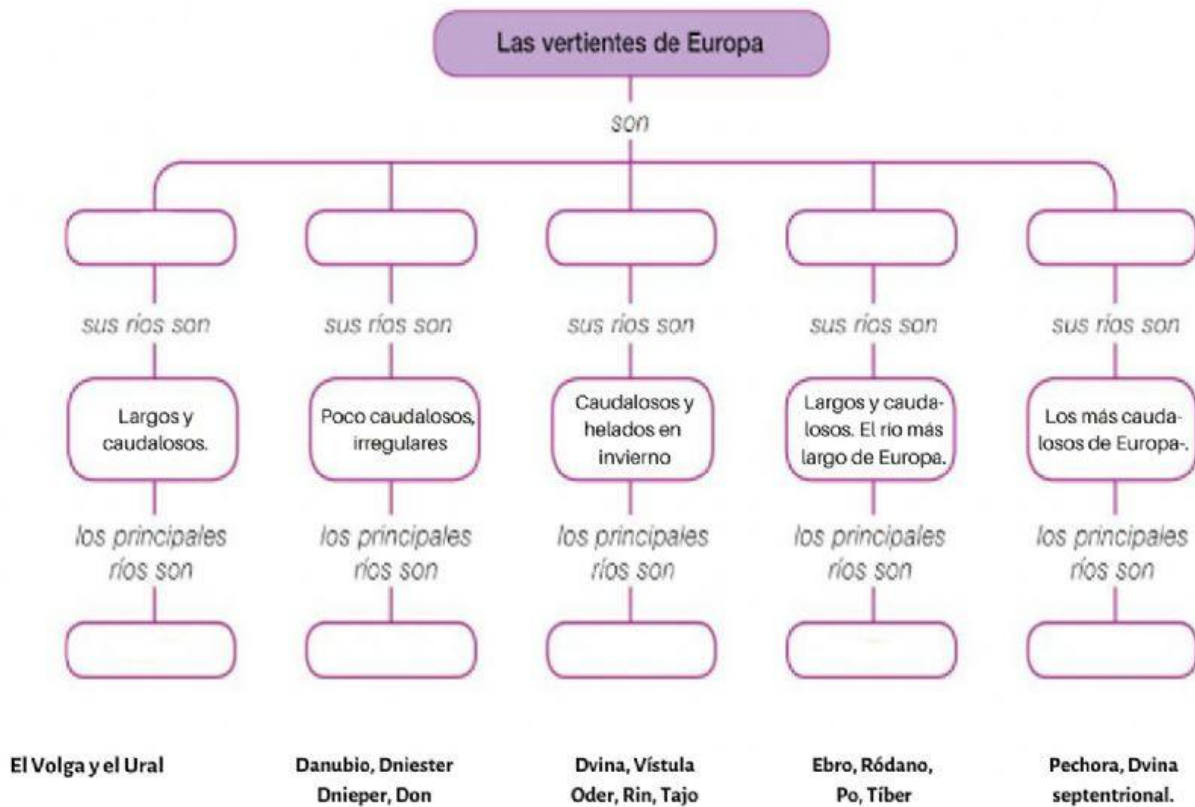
Las vertientes de Europa

son

sus ríos son

sus ríos son

sus ríos son

sus ríos son

sus ríos son

Largos y caudalosos.

Poco caudalosos, irregulares

Caudalosos y helados en invierno

Largos y caudalosos. El río más largo de Europa.

Los más caudalosos de Europa-.

los principales ríos son

los principales ríos son

los principales ríos son

los principales ríos son

los principales ríos son

El Volga y el Ural

Danubio, Dniester Dnieper, Don

Dvina, Vístula Oder, Rin, Tajo

Ebro, Ródano, Po, Tíber

Pechora, Dvina septentrional.